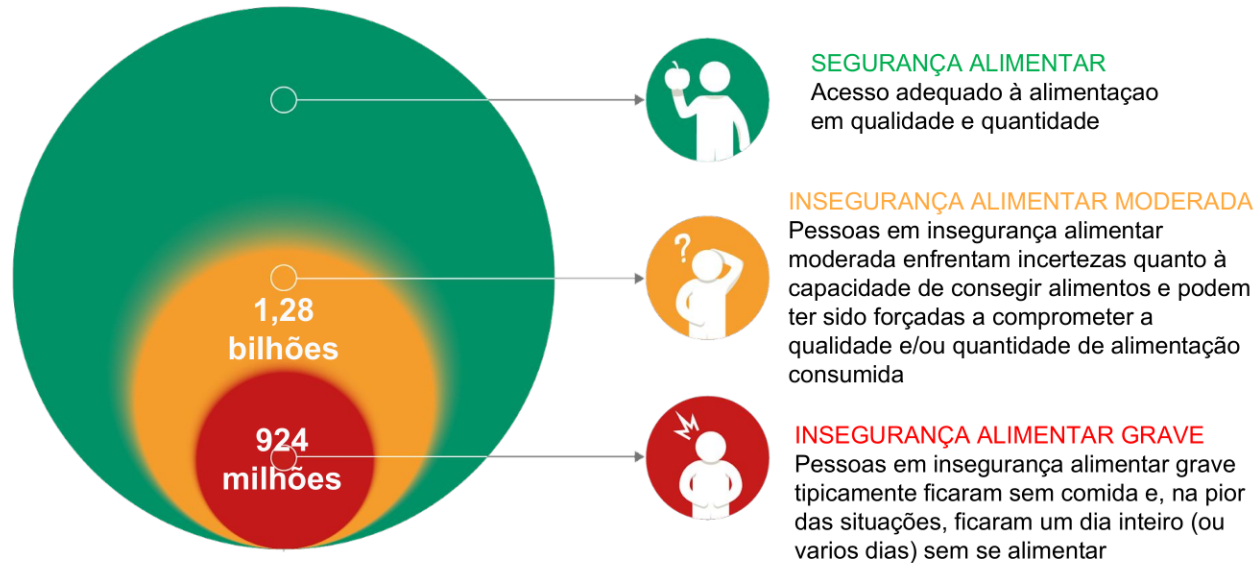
1,28
bilhões

924
milhões

SEGURANÇA ALIMENTAR
Acesso adequado à alimentaçao em qualidade e quantidade

INSEGURANÇA ALIMENTAR MODERADA
Pessoas em insegurança alimentar moderada enfrentam incertezas quanto à capacidade de consegir alimentos e podem ter sido forçadas a comprometer a qualidade e/ou quantidade de alimentação consumida

INSEGURANÇA ALIMENTAR GRAVE
Pessoas em insegurança alimentar grave tipicamente ficaram sem comida e, na pior das situações, ficaram um dia inteiro (ou varios dias) sem se alimentar